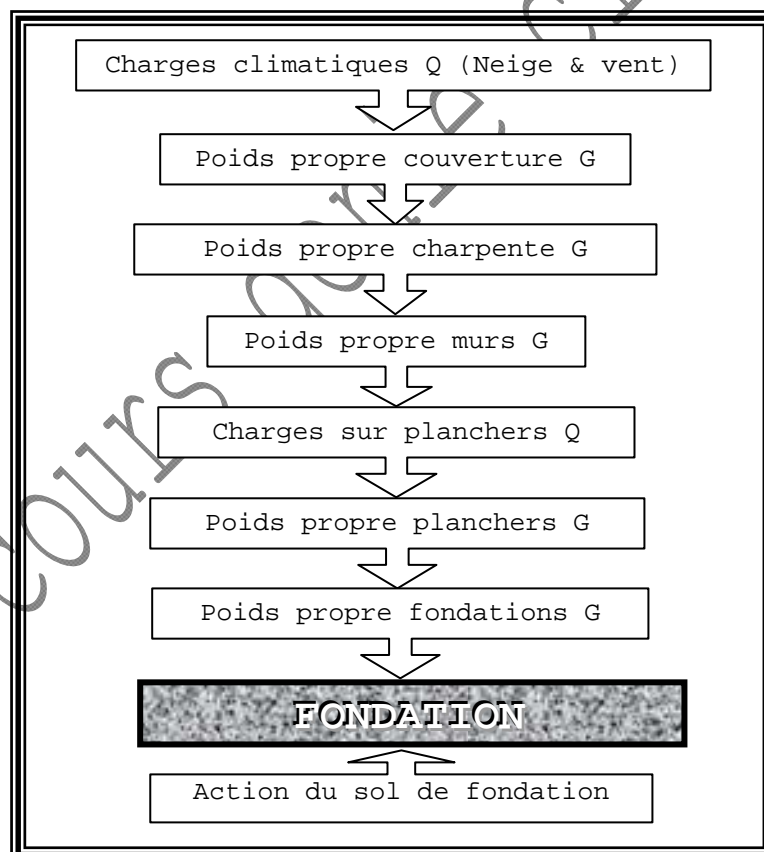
Charges climatiques Q (Neige & vent)

Poids propre couverture G

Poids propre charpente G

Poids propre murs G

Charges sur planchers Q

Poids propre planchers G

Poids propre fondations G

FONDATION

Action du sol de fondation